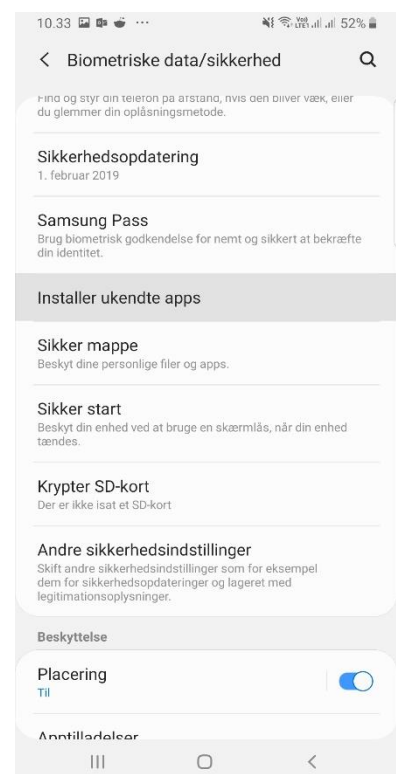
10.33 ··· 52%

< Biometriske data/sikkerhed

Find og styr din telefon på afstand, hvis den bliver væk, eller du glemmer din oplåsningsmetode.

Sikkerhedsopdatering
1. februar 2019

Samsung Pass
Brug biometrisk godkendelse for nemt og sikkert at bekræfte din identitet.

Installer ukendte apps

Sikker mappe
Beskyt dine personlige filer og apps.

Sikker start
Beskyt din enhed ved at bruge en skærmlås, når din enhed tændes.

Krypter SD-kort
Der er ikke isat et SD-kort

Andre sikkerhedsindstillinger
Skift andre sikkerhedsindstillinger som for eksempel dem for sikkerhedsopdateringer og lageret med legitimationsoplysninger.

Beskyttelse

Placering
Til

Apptilladelser